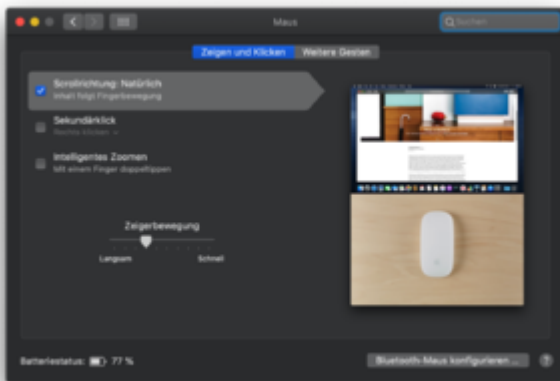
Maus

Suchen

Zeigen und Klicken

Weitere Gesten

Scrollrichtung: Natürlich
Inhalt folgt Fingerbewegung

Sekundärklick
Rechts klicken

Intelligentes Zoomen
Mit einem Finger doppeltippen

Zeigerbewegung

Langsam

Schnell

Batteriestatus: 77 %

Bluetooth-Maus konfigurieren ...

?